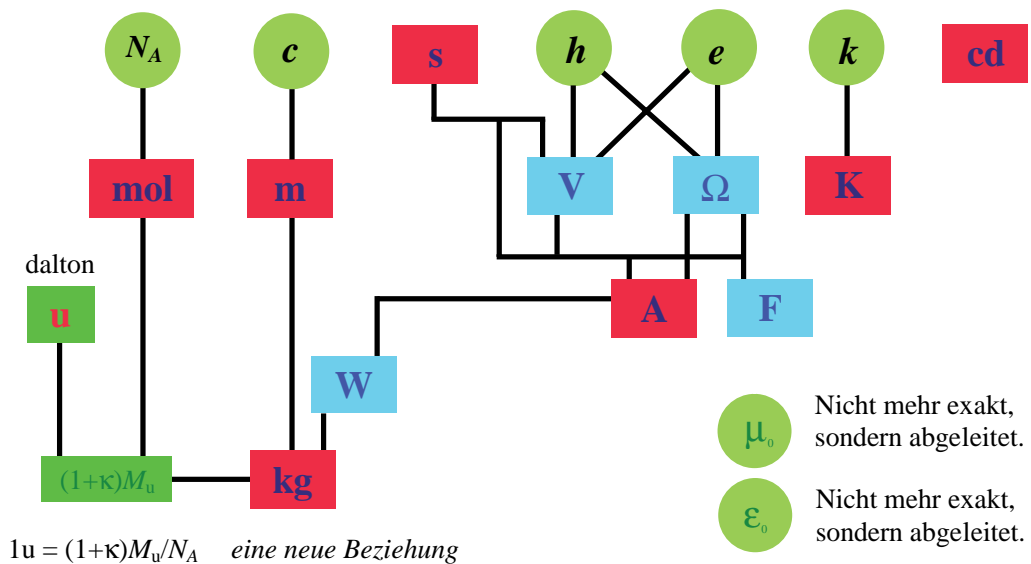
$N_A$

$c$

s

$h$

$e$

$k$

cd

mol

m

V

Ω

K

dalton

u

A

F

W

$\mu_0$

Nicht mehr exakt, sondern abgeleitet.

$(1+\kappa)M_u$

kg

$\varepsilon_0$

Nicht mehr exakt, sondern abgeleitet.

$1u = (1+\kappa)M_u/N_A$ *eine neue Beziehung*